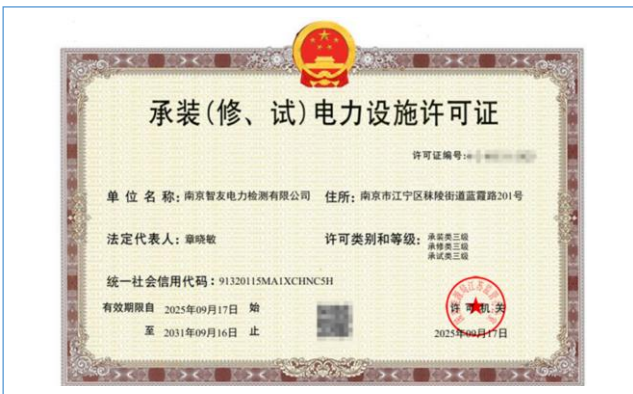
承装(修、试)电力设施许可证

许可证编号：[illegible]

单 位 名 称：南京智友电力检测有限公司　住所：南京市江宁区秣陵街道蓝霞路201号

法定代表人：章晓敏　许可类别和等级：承装类三级 承修类三级 承试类三级

统一社会信用代码：91320115MA1XCHNC5H

有效期限自　2025年09月17日　始

至　2031年09月16日　止

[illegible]

许可机关

2025年09月17日